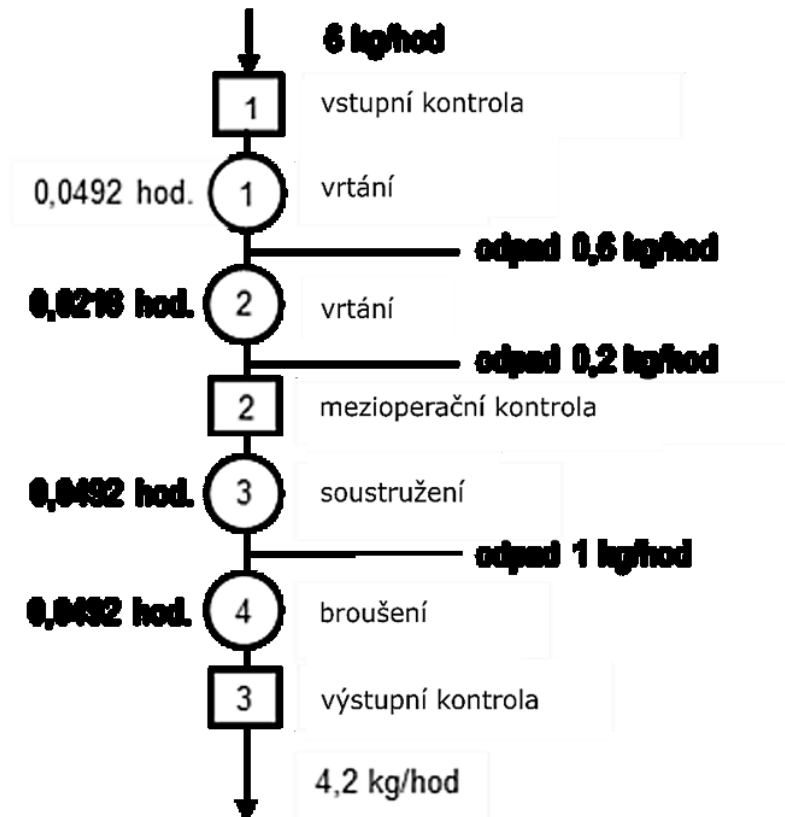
6 kg/hod

1 vstupní kontrola

0,0492 hod. 1 vrtání

odpad 0,6 kg/hod

0,0216 hod. 2 vrtání

odpad 0,2 kg/hod

2 mezioperační kontrola

0,0492 hod. 3 soustružení

odpad 1 kg/hod

0,0492 hod. 4 broušení

3 výstupní kontrola

4,2 kg/hod